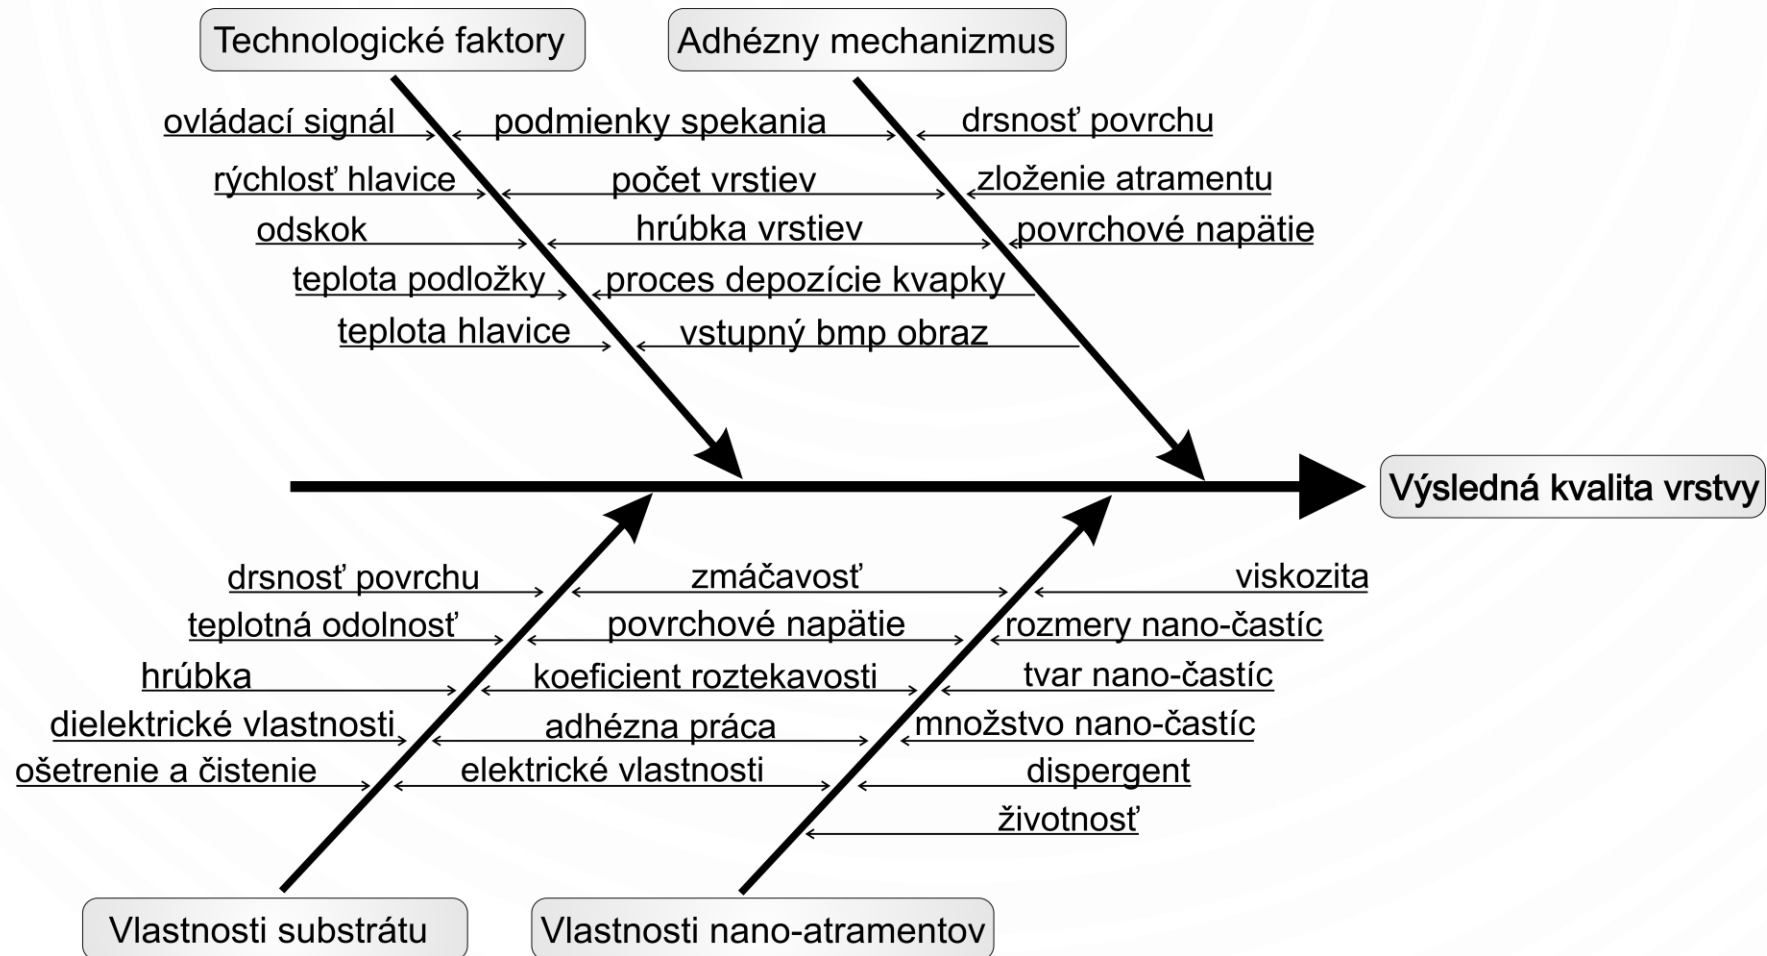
Technologické faktory

Adhézny mechanizmus

ovládací signál

podmienky spekania

drsnosť povrchu

rýchlosť hlavice

počet vrstiev

zloženie atramentu

odskok

hrúbka vrstiev

povrchové napätie

teplota podložky

proces depozície kvapky

teplota hlavice

vstupný bmp obraz

Výsledná kvalita vrstvy

drsnosť povrchu

zmáčavosť

viskozita

teplotná odolnosť

povrchové napätie

rozmery nano-častíc

hrúbka

koeficient roztekavosti

tvar nano-častíc

dielektrické vlastnosti

adhézna práca

množstvo nano-častíc

ošetrenie a čistenie

elektrické vlastnosti

dispergent

životnosť

Vlastnosti substrátu

Vlastnosti nano-atramentov